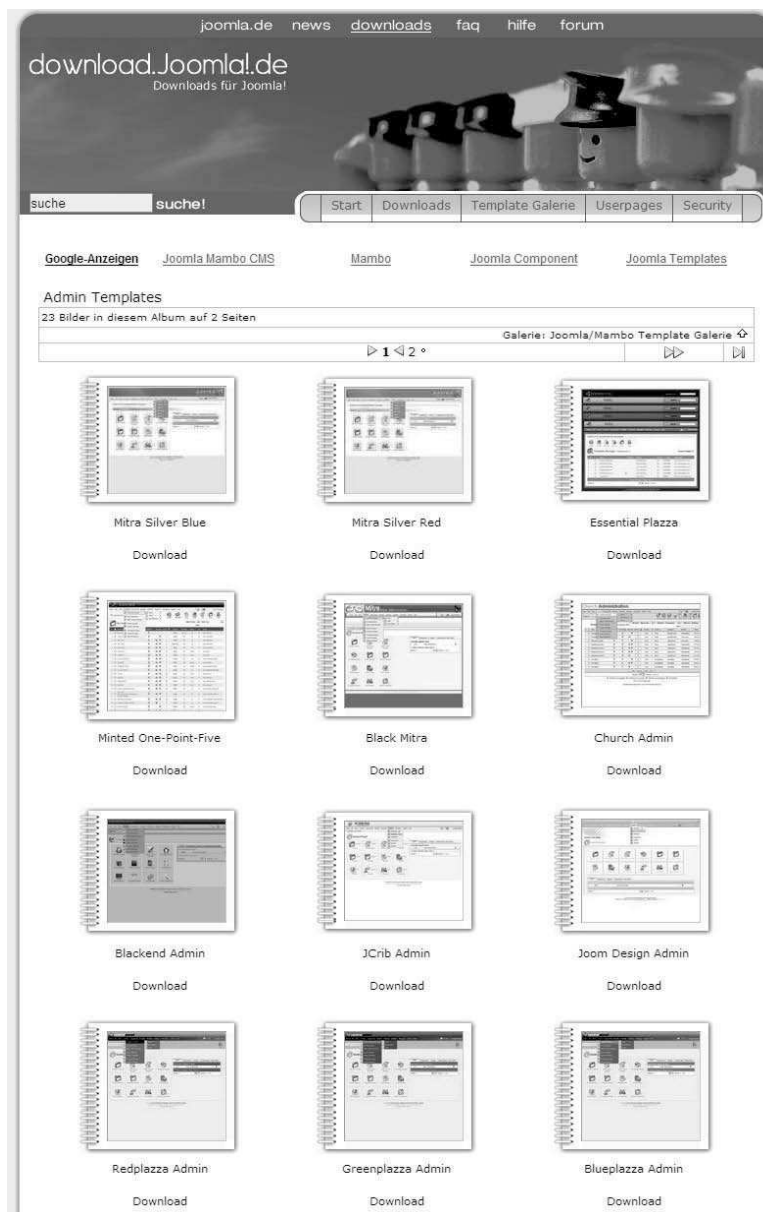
joomla.de news downloads faq hilfe forum

download.Joomla!.de
Downloads für Joomla!

suche suche!

Start | Downloads | Template Galerie | Userpages | Security

Google-Anzeigen Joomla Mambo CMS Mambo Joomla Component Joomla Templates

Admin Templates

23 Bilder in diesem Album auf 2 Seiten

Galerie: Joomla/Mambo Template Galerie

▷ 1 ◁ 2 °

Mitra Silver Blue
Download

Mitra Silver Red
Download

Essential Plazza
Download

Minted One-Point-Five
Download

Black Mitra
Download

Church Admin
Download

Blackend Admin
Download

JCrib Admin
Download

Joom Design Admin
Download

Redplazza Admin
Download

Greenplazza Admin
Download

Blueplazza Admin
Download